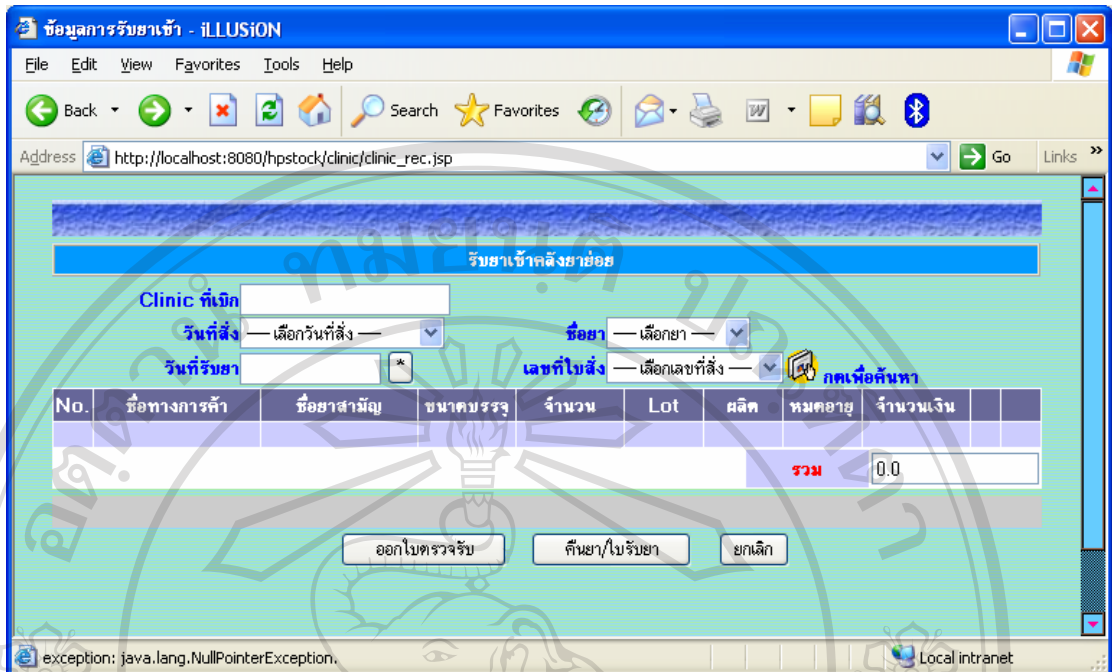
ข้อมูลการรับยาเข้า - iLLUSiON

File Edit View Favorites Tools Help

Back Search Favorites

Address http://localhost:8080/hpstock/clinic/clinic_rec.jsp Go Links

รับยาเข้าคลังยาย่อย

Clinic ที่เบิก

วันที่สั่ง — เลือกวันที่สั่ง —

ชื่อยา — เลือกยา —

วันที่รับยา *

เลขที่ใบสั่ง — เลือกเลขที่สั่ง —

กดเพื่อค้นหา

| No. | ชื่อทางการค้า | ชื่อยาสามัญ | ขนาดบรรจุ | จำนวน | Lot | ผลิต | หมดอายุ | จำนวนเงิน | | |
|---|---|---|---|---|---|---|---|---|---|---|
| | | | | | | | | | | |

รวม 0.0

ออกใบตรวจรับ คืนยา/ใบรับยา ยกเลิก

exception: java.lang.NullPointerException.

Local intranet